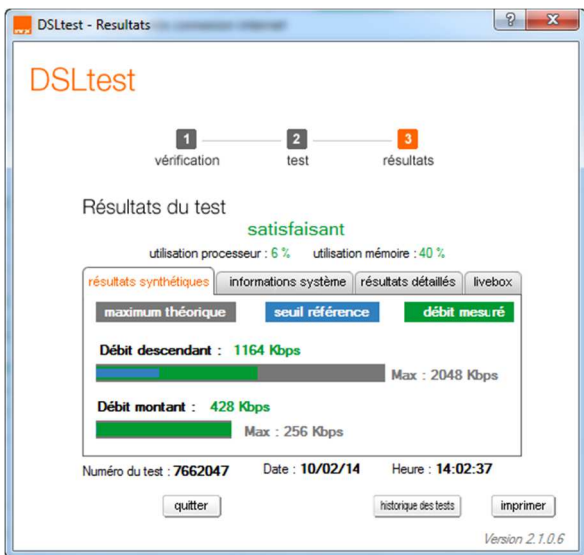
DSLtest - Resultats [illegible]

?

DSLtest

1 vérification
2 test
3 résultats

Résultats du test

satisfaisant

utilisation processeur : 6 % utilisation mémoire : 40 %

résultats synthétiques | informations système | résultats détaillés | livebox

maximum théorique | seuil référence | débit mesuré

Débit descendant : 1164 Kbps

Max : 2048 Kbps

Débit montant : 428 Kbps

Max : 256 Kbps

Numéro du test : 7662047 Date : 10/02/14 Heure : 14:02:37

quitter | historique des tests | imprimer

Version 2.1.0.6